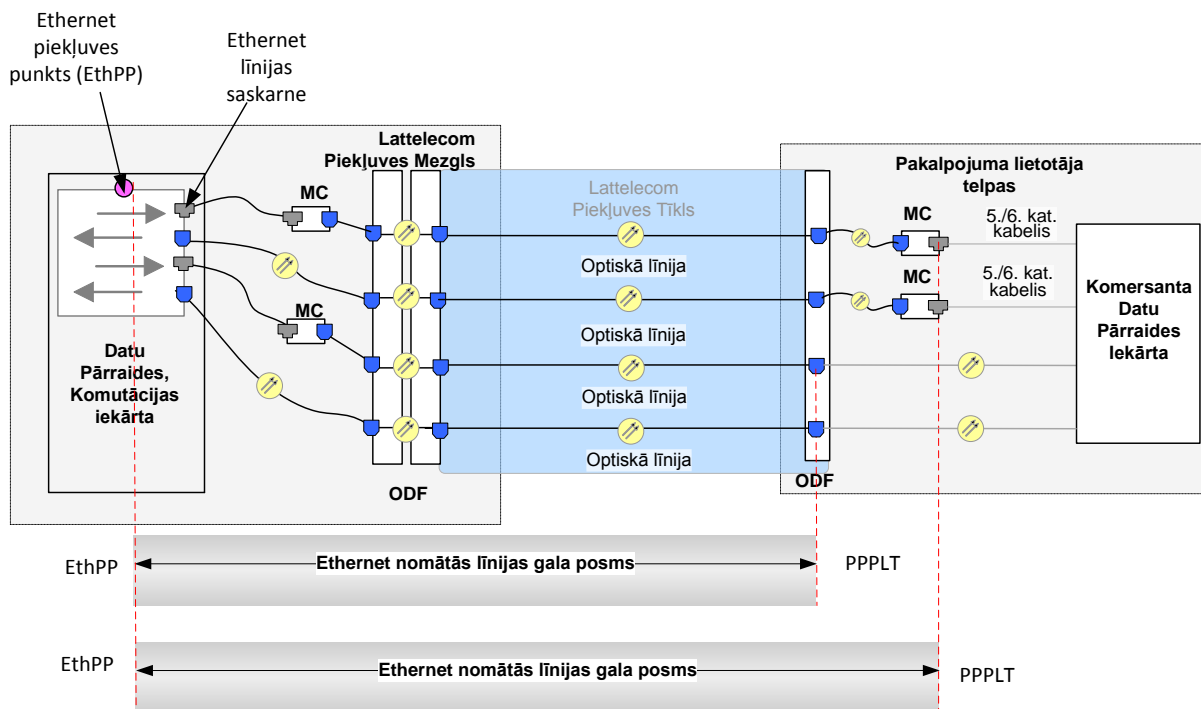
Ethernet piekļuves punkts (EthPP)

Ethernet līnijas saskarne

Lattelecom Piekļuves Mezgls

Pakalpojuma lietotāja telpas

MC

Lattelecom Piekļuves Tīkls

MC

5./6. kat. kabelis

MC

5./6. kat. kabelis

Optiskā līnija

MC

Optiskā līnija

Komersanta Datu Pārraides Iekārta

Datu Pārraides, Komutācijas iekārta

Optiskā līnija

Optiskā līnija

ODF

ODF

EthPP

Ethernet nomātās līnijas gala posms

PPPLT

EthPP

Ethernet nomātās līnijas gala posms

PPPLT